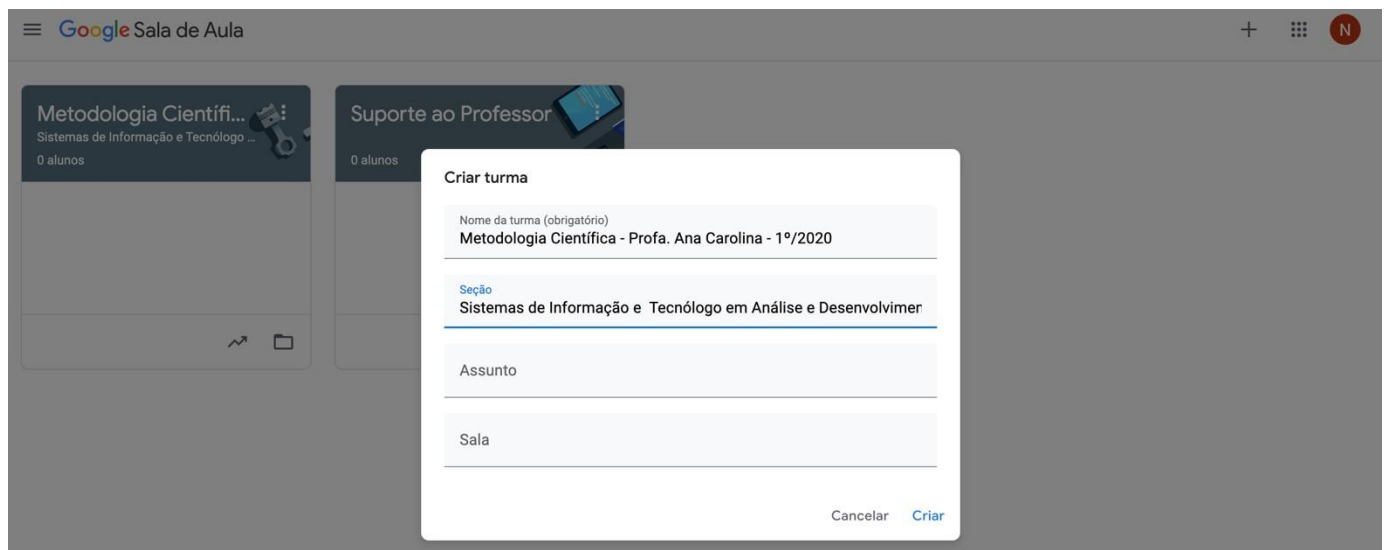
Google Sala de Aula

N

Metodologia Científi...
Sistemas de Informação e Tecnólogo ...
0 alunos

Suporte ao Professor
0 alunos

Criar turma

Nome da turma (obrigatório)
Metodologia Científica - Profa. Ana Carolina - 1º/2020

Seção
Sistemas de Informação e Tecnólogo em Análise e Desenvolvimen

Assunto

Sala

Cancelar Criar